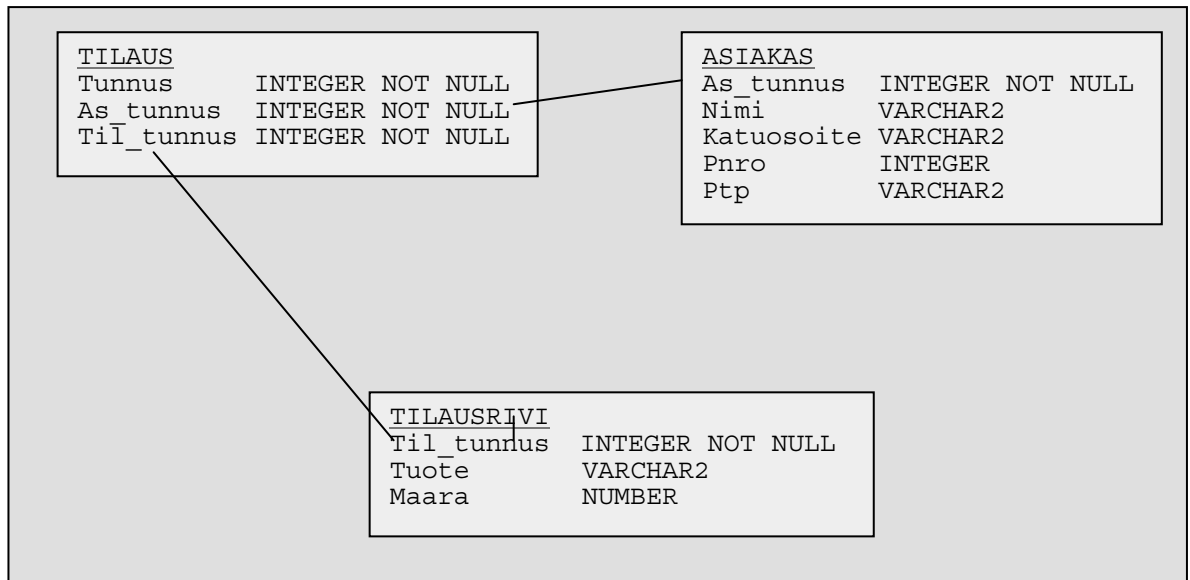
TILAUS
Tunnus INTEGER NOT NULL
As_tunnus INTEGER NOT NULL
Til_tunnus INTEGER NOT NULL

ASIAKAS
As_tunnus INTEGER NOT NULL
Nimi VARCHAR2
Katuosoite VARCHAR2
Pnro INTEGER
Ptp VARCHAR2

TILAUSRIVI
Til_tunnus INTEGER NOT NULL
Tuote VARCHAR2
Maara NUMBER